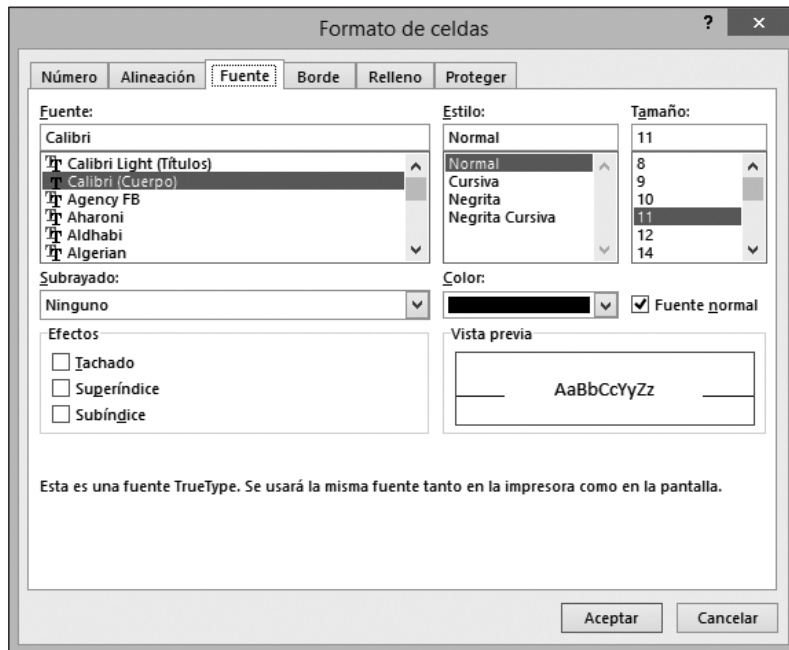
Formato de celdas

? ×

Número | Alineación | Fuente | Borde | Relleno | Proteger

Fuente:
Calibri
Calibri Light (Títulos)
Calibri (Cuerpo)
Agency FB
Aharoni
Aldhabi
Algerian

Estilo:
Normal
Normal
Cursiva
Negrita
Negrita Cursiva

Tamaño:
11
8
9
10
11
12
14

Subrayado:
Ninguno

Color:

Fuente normal

Efectos
Tachado
Superíndice
Subíndice

Vista previa
AaBbCcYyZz

Esta es una fuente TrueType. Se usará la misma fuente tanto en la impresora como en la pantalla.

Aceptar
Cancelar